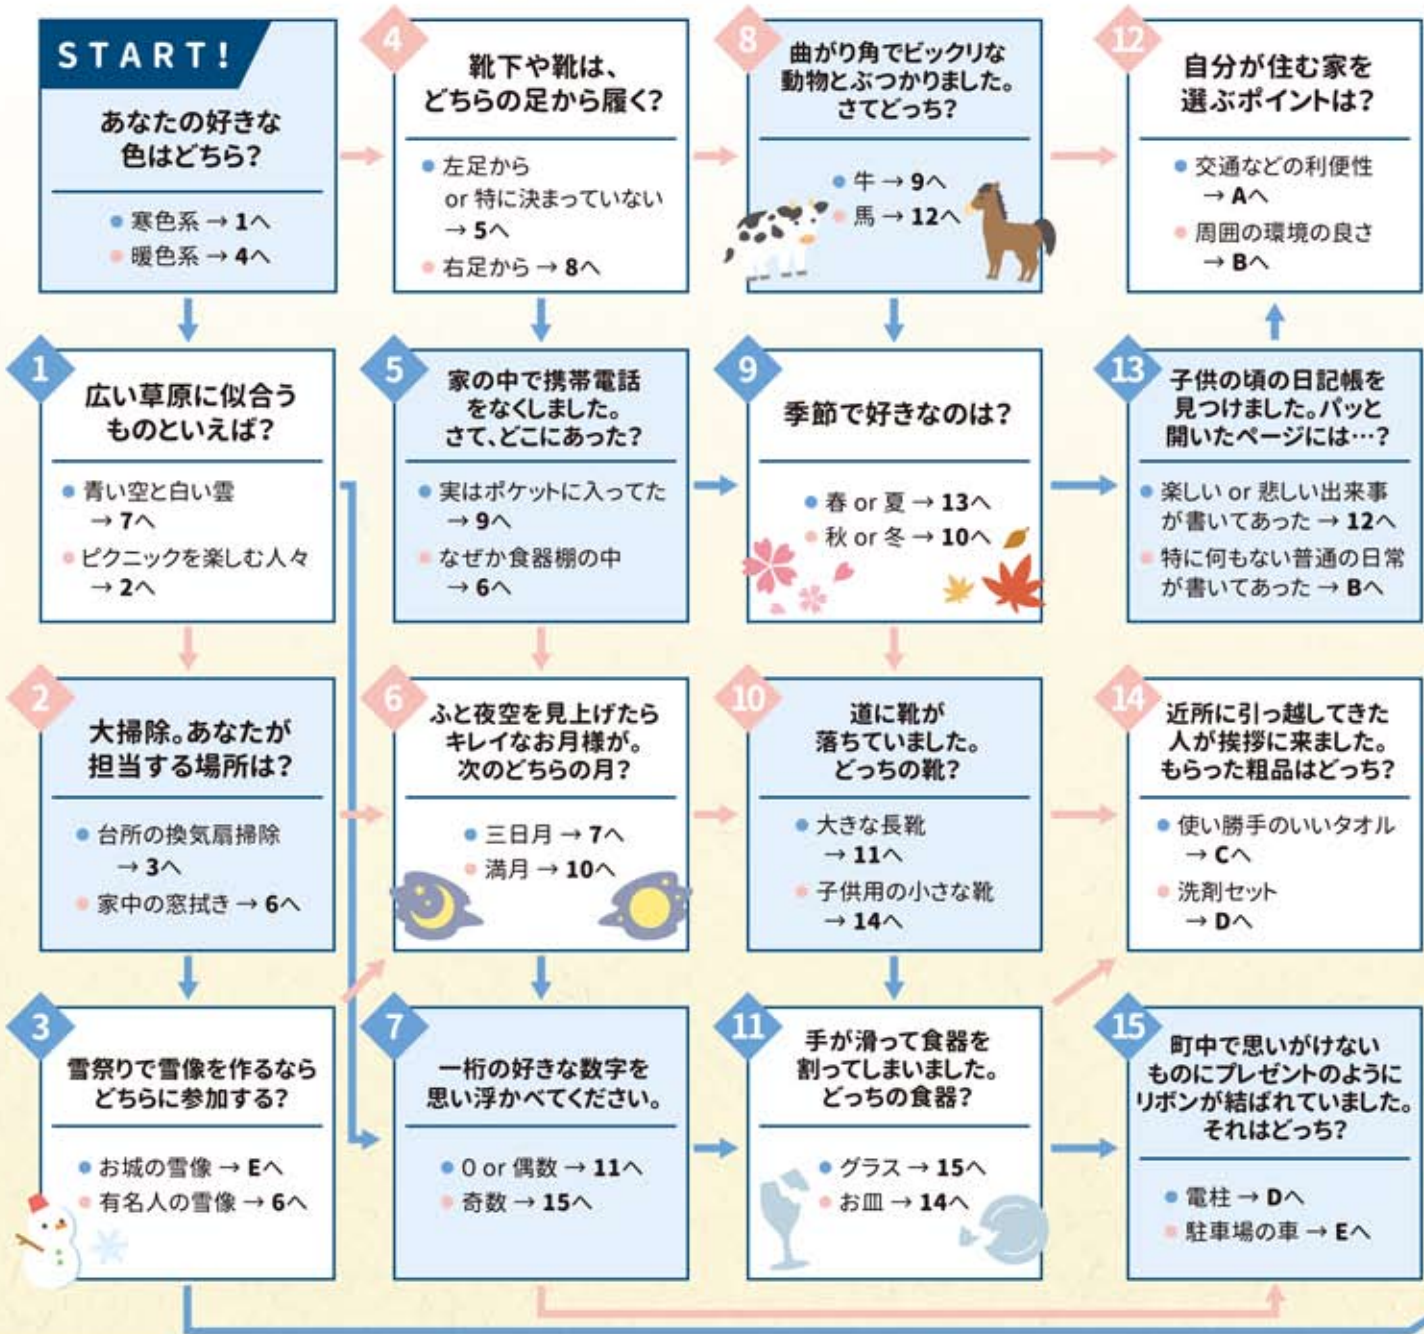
START!

あなたの好きな色はどちら?

● 寒色系 → 1へ
● 暖色系 → 4へ

4

靴下や靴は、どちらの足から履く?

● 左足から or 特に決まっていない → 5へ
● 右足から → 8へ

8

曲がり角でビックリな動物とぶつかりました。さてどっち?

● 牛 → 9へ
● 馬 → 12へ

12

自分が住む家を選ぶポイントは?

● 交通などの利便性 → Aへ
● 周囲の環境の良さ → Bへ

1

広い草原に似合うものといえば?

● 青い空と白い雲 → 7へ
● ピクニックを楽しむ人々 → 2へ

5

家の中で携帯電話をなくしました。さて、どこにあった?

● 実はポケットに入ってた → 9へ
● なぜか食器棚の中 → 6へ

9

季節で好きなのは?

● 春 or 夏 → 13へ
● 秋 or 冬 → 10へ

13

子供の頃の日記帳を見つけました。パッと開いたページには…?

● 楽しい or 悲しい出来事が書いてあった → 12へ
● 特に何もない普通の日常が書いてあった → Bへ

2

大掃除。あなたが担当する場所は?

● 台所の換気扇掃除 → 3へ
● 家中の窓拭き → 6へ

6

ふと夜空を見上げたらキレイなお月様が。次のどちらの月?

● 三日月 → 7へ
● 満月 → 10へ

10

道に靴が落ちていました。どっちの靴?

● 大きな長靴 → 11へ
● 子供用の小さな靴 → 14へ

14

近所に引っ越してきた人が挨拶に来ました。もらった粗品はどっち?

● 使い勝手のいいタオル → Cへ
● 洗剤セット → Dへ

3

雪祭りで雪像を作るならどちらに参加する?

● お城の雪像 → Eへ
● 有名人の雪像 → 6へ

7

一桁の好きな数字を思い浮かべてください。

● 0 or 偶数 → 11へ
● 奇数 → 15へ

11

手が滑って食器を割ってしまいました。どっちの食器?

● グラス → 15へ
● お皿 → 14へ

15

町中で思いがけないものにプレゼントのようにリボンが結ばれていました。それはどっち?

● 電柱 → Dへ
● 駐車場の車 → Eへ